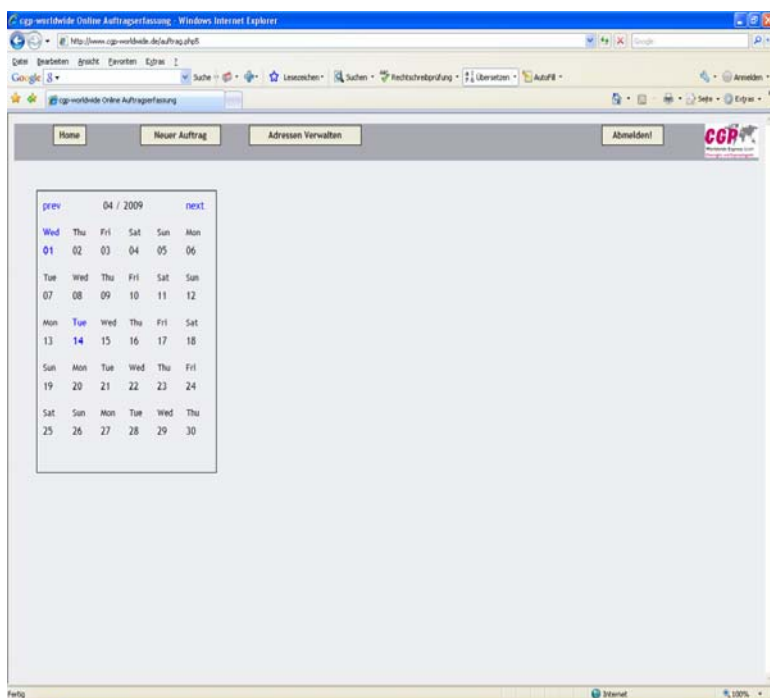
cgp-worldwide Online Auftragserfassung - Windows Internet Explorer

http://www.cgp-worldwide.de/auftrag.php8

Google

Datei Bearbeiten Ansicht Favoriten Extras ?

Google 8 Suche Lesezeichen Suchen Rechtschreibprüfung Übersetzen AutoFill Anmelden

cgp-worldwide Online Auftragserfassung

Seite Extras

Home Neuer Auftrag Adressen Verwalten Abmelden!

CGP

prev 04 / 2009 next

| Wed | Thu | Fri | Sat | Sun | Mon |
|---|---|---|---|---|---|
| 01 | 02 | 03 | 04 | 05 | 06 |
| Tue | Wed | Thu | Fri | Sat | Sun |
| 07 | 08 | 09 | 10 | 11 | 12 |
| Mon | Tue | Wed | Thu | Fri | Sat |
| 13 | 14 | 15 | 16 | 17 | 18 |
| Sun | Mon | Tue | Wed | Thu | Fri |
| 19 | 20 | 21 | 22 | 23 | 24 |
| Sat | Sun | Mon | Tue | Wed | Thu |
| 25 | 26 | 27 | 28 | 29 | 30 |

Fertig Internet 100%